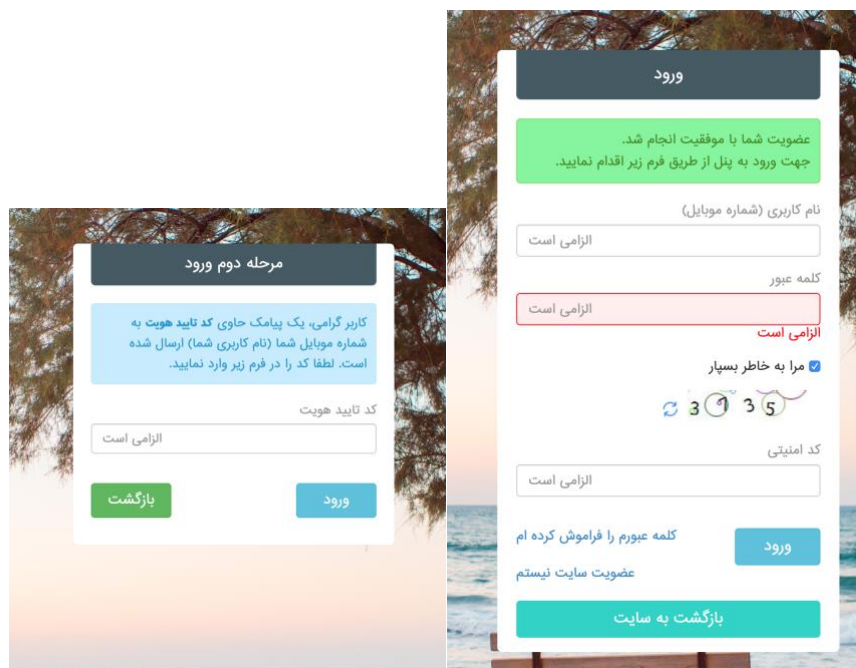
ورود

عضویت شما با موفقیت انجام شد.
جهت ورود به پنل از طریق فرم زیر اقدام نمایید.

نام کاربری (شماره موبایل)

الزامی است

کلمه عبور

الزامی است

الزامی است

مرا به خاطر بسپار

3 1 3 5

کد امنیتی

الزامی است

ورود

کلمه عبورم را فراموش کرده ام

عضویت سایت نیستم

بازگشت به سایت

مرحله دوم ورود

کاربر گرامی، یک پیامک حاوی کد تایید هویت به شماره موبایل شما (نام کاربری شما) ارسال شده است. لطفا کد را در فرم زیر وارد نمایید.

کد تایید هویت

الزامی است

ورود

بازگشت